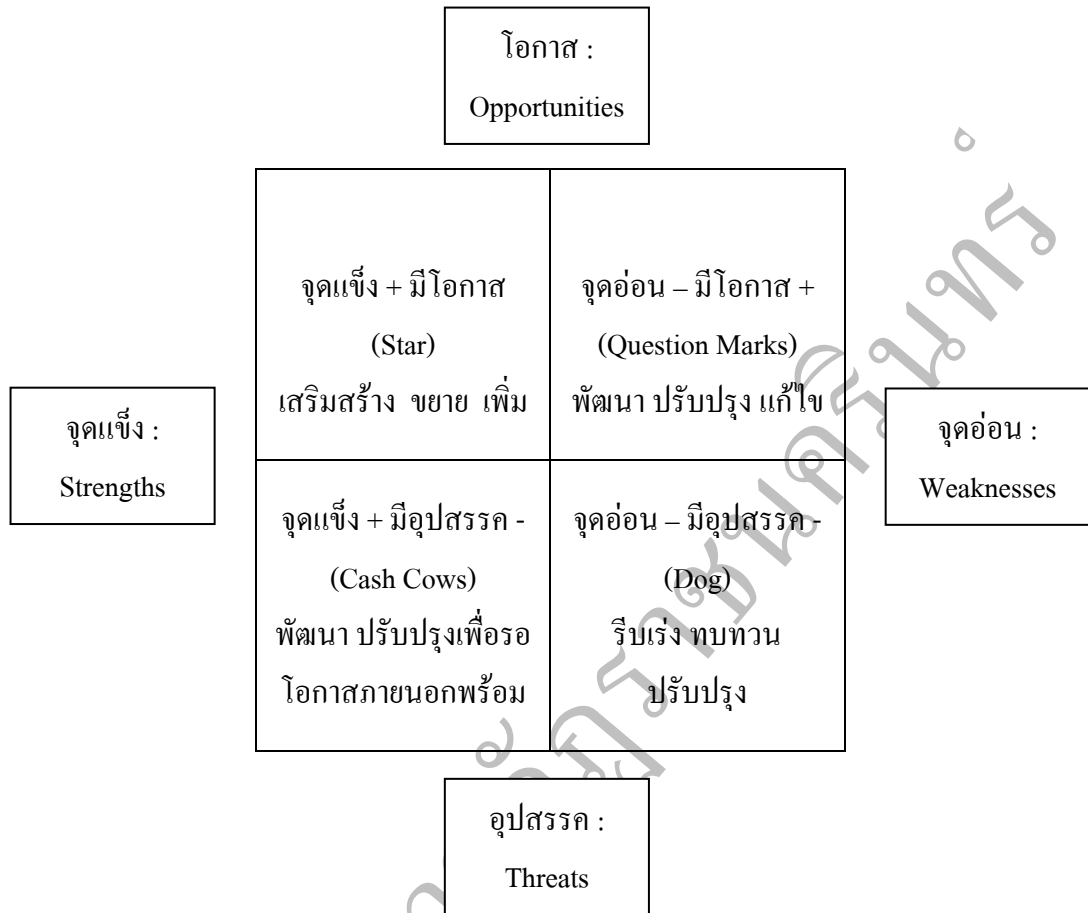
โอกาส :
Opportunities

จุดแข็ง :
Strengths

| จุดแข็ง + มีโอกาส (Star) เสริมสร้าง ขยาย เพิ่ม | จุดอ่อน – มีโอกาส + (Question Marks) พัฒนา ปรับปรุง แก้ไข |
|---|---|
| จุดแข็ง + มีอุปสรรค - (Cash Cows) พัฒนา ปรับปรุงเพื่อรอ โอกาสภายนอกพร้อม | จุดอ่อน – มีอุปสรรค - (Dog) รีบเร่ง ทบทวน ปรับปรุง |

จุดอ่อน :
Weaknesses

อุปสรรค :
Threats

มหาวิทยาลัยราชภัฏนครินทร์